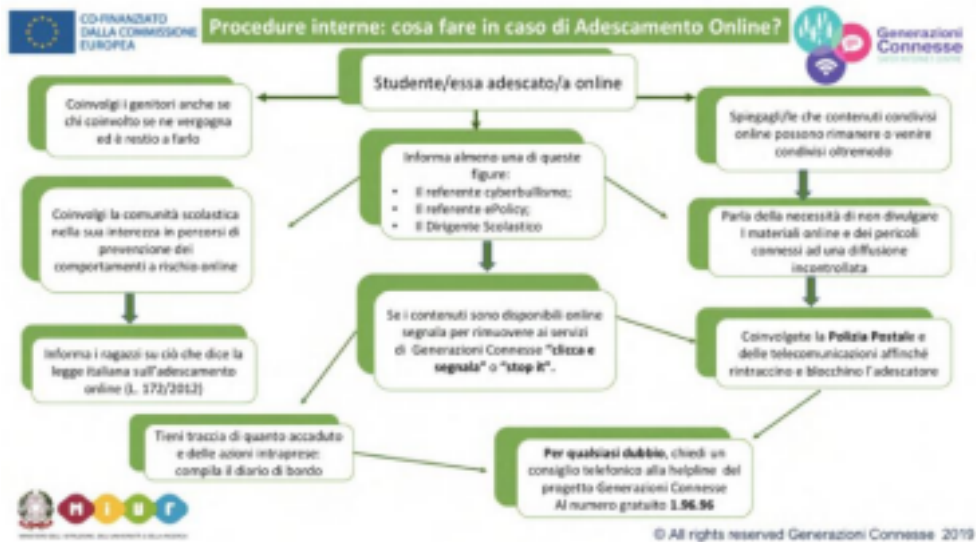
CO-FINANZIATO DALLA COMMISSIONE EUROPEA

Procedure interne: cosa fare in caso di Adescamento Online?

Generazioni Connesse

Studente/essa adescato/a online

Coinvolgi i genitori anche se chi coinvolto se ne vergogna ed è restio a farlo

Informa almeno una di queste figure:
• Il referente cyberbullismo;
• Il referente ePolicy;
• Il Dirigente Scolastico

Spiegagli/le che contenuti condivisi online possono rimanere o venire condivisi oltremodo

Coinvolgi la comunità scolastica nella sua interezza in percorsi di prevenzione dei comportamenti a rischio online

Parla della necessità di non divulgare i materiali online e dei pericoli connessi ad una diffusione incontrollata

Informa i ragazzi su ciò che dice la legge italiana sull'adescamento online (L. 172/2012)

Se i contenuti sono disponibili online segnala per rimuovere ai servizi di Generazioni Connesse "clicca e segnala" o "stop it".

Coinvolgete la Polizia Postale e delle telecomunicazioni affinché rintraccino e blocchino l'adescatore

Tieni traccia di quanto accaduto e delle azioni intraprese: compila il diario di bordo

Per qualsiasi dubbio, chiedi un consiglio telefonico alla helpline del progetto Generazioni Connesse Al numero gratuito 1.96.96

MIUR

© All rights reserved Generazioni Connesse 2019